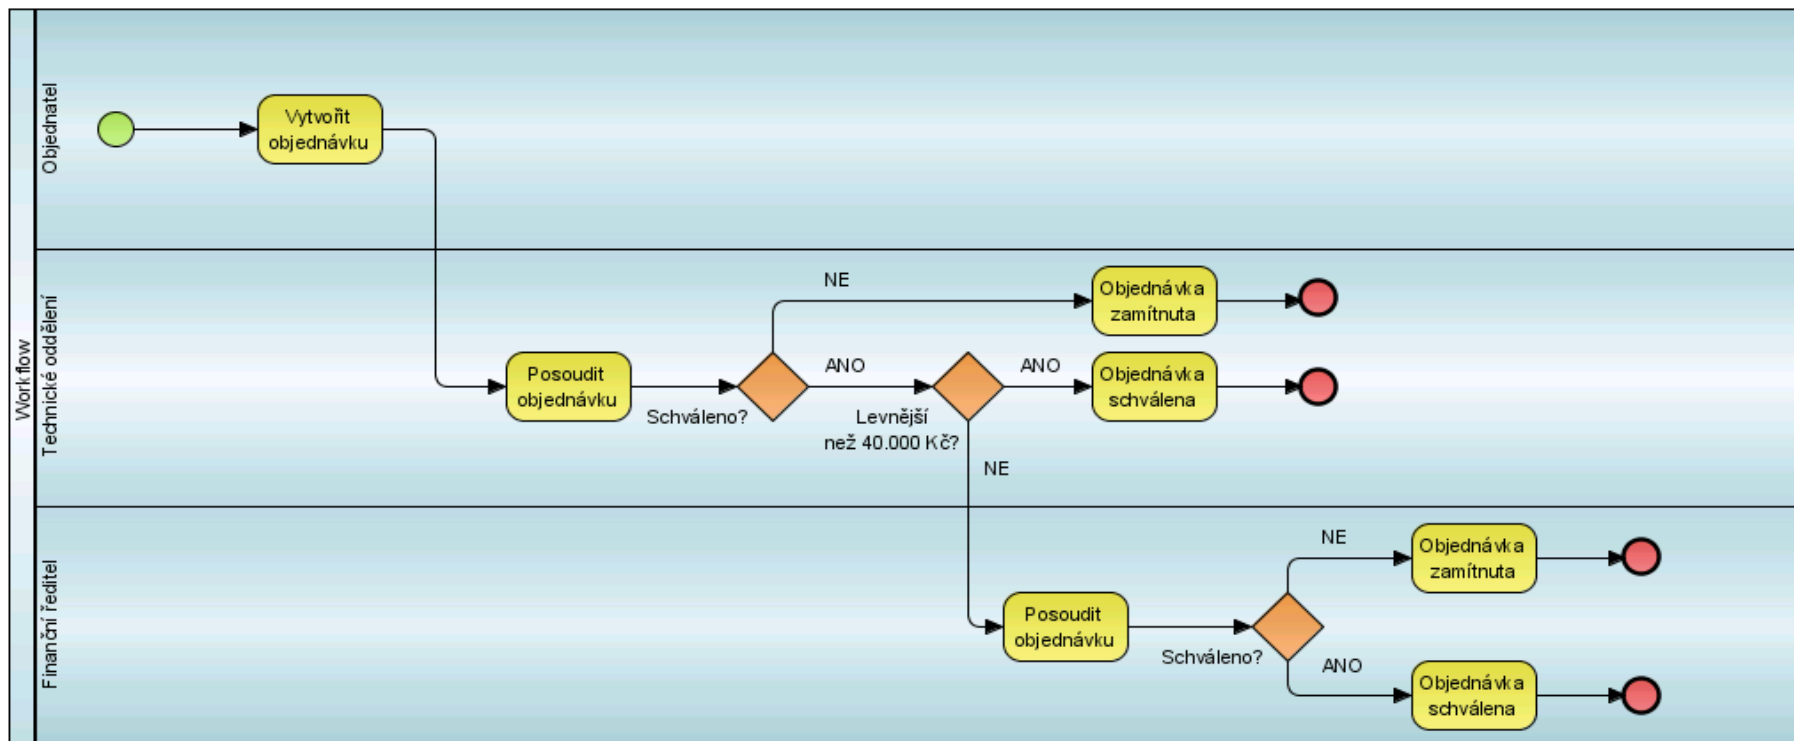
Workflow

Objednatel

Vytvořit objednávku

Technické oddělení

Posoudit objednávku

Schváleno?

NE

ANO

Objednávka zamítnuta

Levnější než 40.000 Kč?

ANO

Objednávka schválena

NE

Finanční ředitel

Posoudit objednávku

Schváleno?

NE

Objednávka zamítnuta

ANO

Objednávka schválena